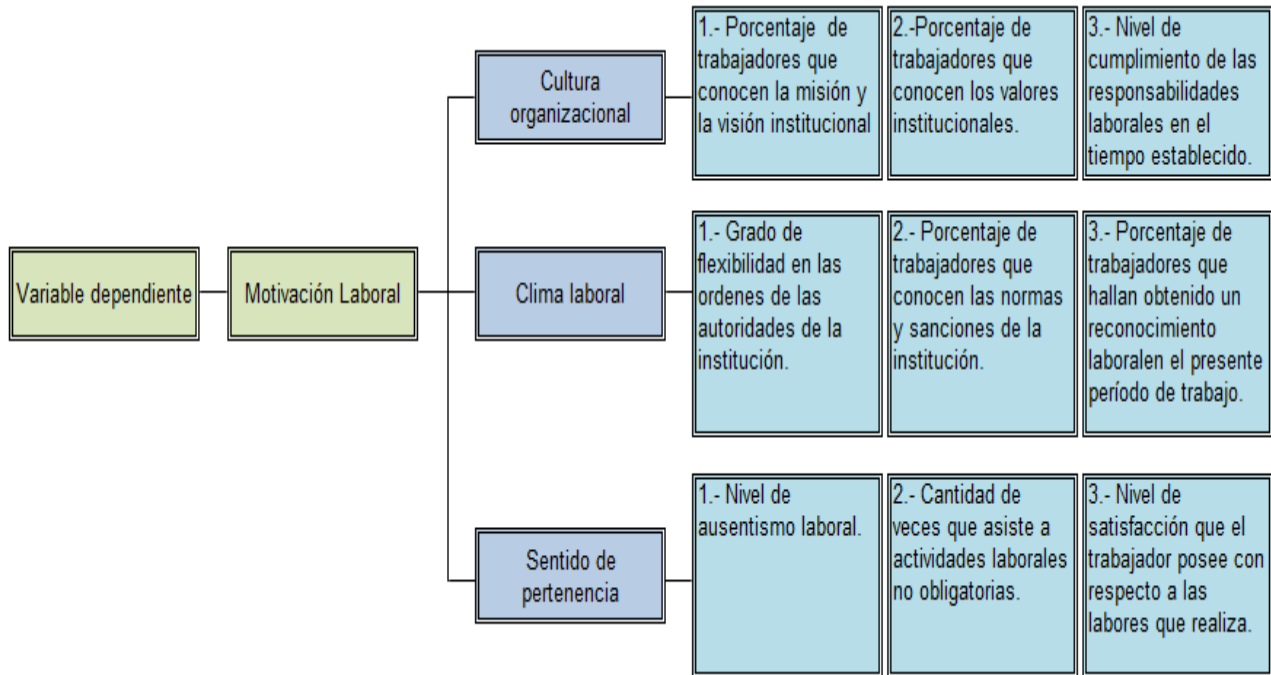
Variable dependiente

Motivación Laboral

Cultura organizacional

1.- Porcentaje de trabajadores que conocen la misión y la visión institucional

2.-Porcentaje de trabajadores que conocen los valores institucionales.

3.- Nivel de cumplimiento de las responsabilidades laborales en el tiempo establecido.

Clima laboral

1.- Grado de flexibilidad en las ordenes de las autoridades de la institución.

2.- Porcentaje de trabajadores que conocen las normas y sanciones de la institución.

3.- Porcentaje de trabajadores que hallan obtenido un reconocimiento laboralen el presente período de trabajo.

Sentido de pertenencia

1.- Nivel de ausentismo laboral.

2.- Cantidad de veces que asiste a actividades laborales no obligatorias.

3.- Nivel de satisfacción que el trabajador posee con respecto a las labores que realiza.